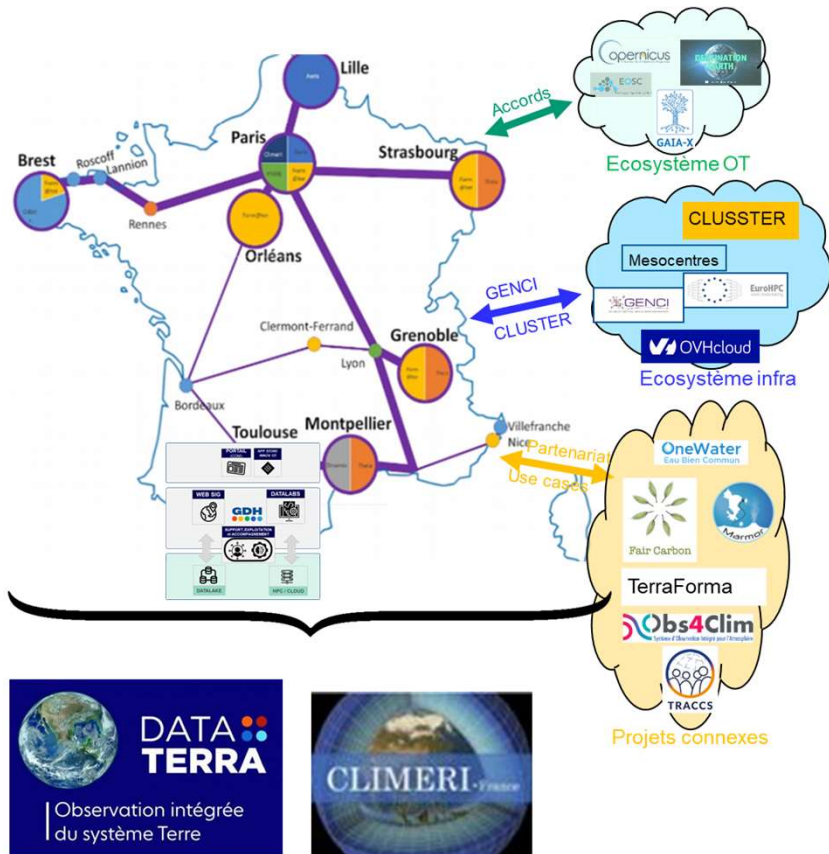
Lille
Paris
Brest
Roscoff
Lannion
Rennes
Strasbourg
Orléans
Clermont-Ferrand
Lyon
Grenoble
Bordeaux
Toulouse
Montpellier
Villefranche
Nice
PORTAIL
WEB SIG
DATALABS
GDH
DATALAKE
HPC / CLOUD
Accords
opernicus
EOSC
DESTINATION EARTH
GAIA-X
Ecosystème OT
CLUSSTER
Mesocentres
GENCI
EuroHPC
GENCI
CLUSTER
OVHcloud
Ecosystème infra
Partenariat
Use cases
OneWater
Eau Bien Commun
Fair Carbon
Marmor
TerraForma
Obs4Clim
TRACCS
Projets connexes
DATA TERRA
Observation intégrée du système Terre
CLIMERI-France